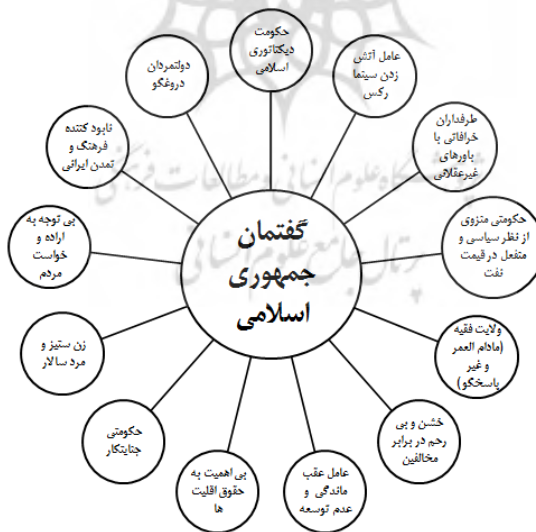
گفتمان جمهوری اسلامی

حکومت دیکتاتوری اسلامی

عامل آتش زدن سینما رکس

طرفداران خرافاتی با باورهای غیرعقلانی

حکومتی منزوی از نظر سیاسی و منفعل در قیمت نفت

ولایت فقیه (مادام العمر و غیر پاسخگو)

خشن و بی رحم در برابر مخالفین

عامل عقب ماندگی و عدم توسعه

بی اهمیت به حقوق اقلیت ها

حکومتی جنایتکار

زن ستیز و مرد سالار

بی توجه به اراده و خواست مردم

نابود کننده فرهنگ و تمدن ایرانی

دولتمردان دروغگو

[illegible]